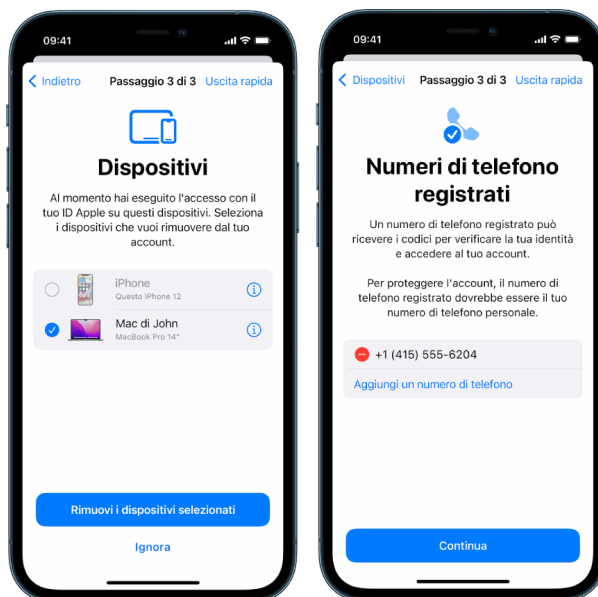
09:41

Indietro Passaggio 3 di 3 Uscita rapida

Dispositivi

Al momento hai eseguito l'accesso con il tuo ID Apple su questi dispositivi. Seleziona i dispositivi che vuoi rimuovere dal tuo account.

iPhone
Questo iPhone 12

Mac di John
MacBook Pro 14"

Rimuovi i dispositivi selezionati

Ignora

09:41

Dispositivi Passaggio 3 di 3 Uscita rapida

Numeri di telefono registrati

Un numero di telefono registrato può ricevere i codici per verificare la tua identità e accedere al tuo account.

Per proteggere l'account, il numero di telefono registrato dovrebbe essere il tuo numero di telefono personale.

+1 (415) 555-6204

Aggiungi un numero di telefono

Continua